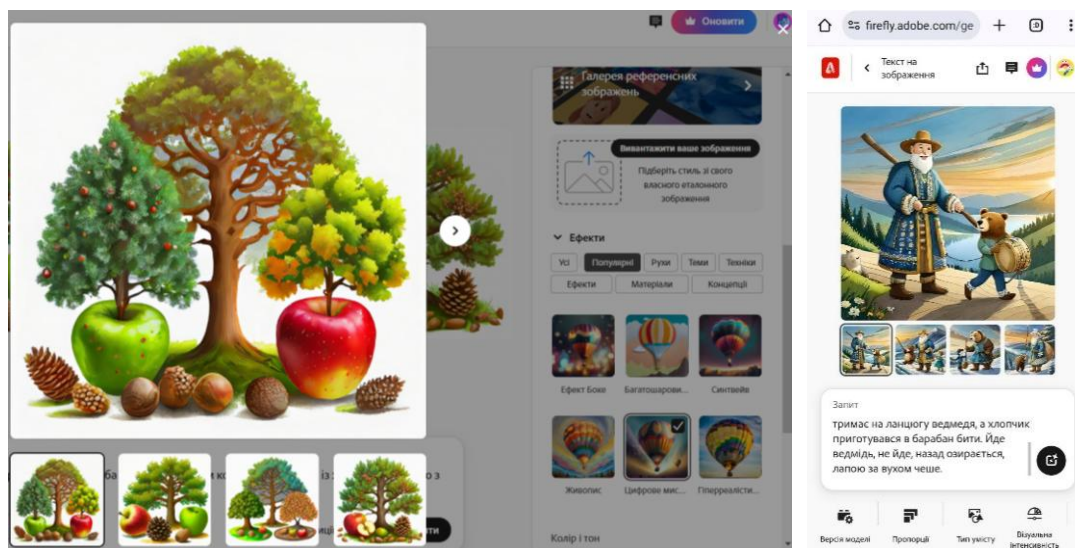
Оновити

Галерея референсних зображень

Вивантажити ваше зображення

Підберіть стиль зі свого власного еталонного зображення

Ефекти

Усі | Популярні | Рухи | Теми | Техніки
Ефекти | Матеріали | Концепції

Ефект Боке
Багатошарові...
Синтвейв
Живопис
Цифрове мис...
Гіперреалісти...

Колір і тон

ба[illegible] ко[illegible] з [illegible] з

firefly.adobe.com/ge

Текст на зображення

Запит

тримає на ланцюгу ведмедя, а хлопчик приготувався в барабан бити. Іде ведмідь, не йде, назад озирається, лапою за вухом чеше.

Версія моделі
Пропорції
Тип умісту
Візуальна інтенсивність